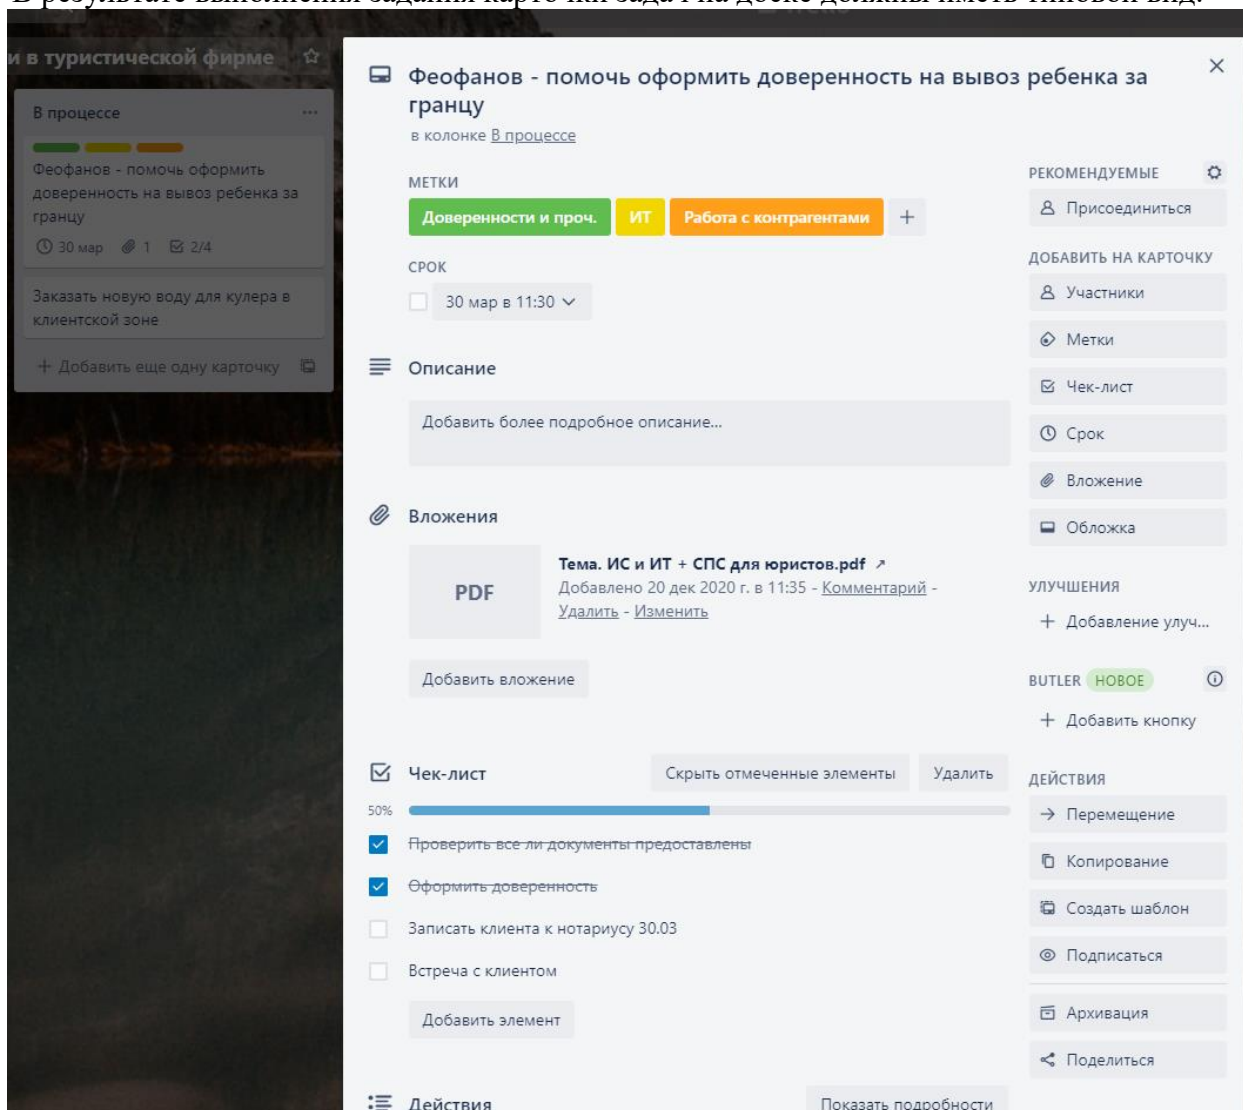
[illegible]

и в туристической фирме

В процессе ...

Феофанов - помочь оформить доверенность на вывоз ребенка за границу

30 мар 1 2/4

Заказать новую воду для кулера в клиентской зоне

+ Добавить еще одну карточку

Феофанов - помочь оформить доверенность на вывоз ребенка за границу

в колонке В процессе

МЕТКИ

Доверенности и проч. ИТ Работа с контрагентами +

СРОК

30 мар в 11:30

Описание

Добавить более подробное описание...

Вложения

PDF

Тема. ИС и ИТ + СПС для юристов.pdf ↗
Добавлено 20 дек 2020 г. в 11:35 - Комментарий - Удалить - Изменить

Добавить вложение

Чек-лист

Скрыть отмеченные элементы Удалить

50%

Проверить все ли документы предоставлены

Оформить доверенность

Записать клиента к нотариусу 30.03

Встреча с клиентом

Добавить элемент

Действия

Показать подробности

РЕКОМЕНДУЕМЫЕ

Присоединиться

ДОБАВИТЬ НА КАРТОЧКУ

Участники

Метки

Чек-лист

Срок

Вложение

Обложка

УЛУЧШЕНИЯ

+ Добавление улуч...

BUTLER НОВОЕ

+ Добавить кнопку

ДЕЙСТВИЯ

Перемещение

Копирование

Создать шаблон

Подписаться

Архивация

Поделиться